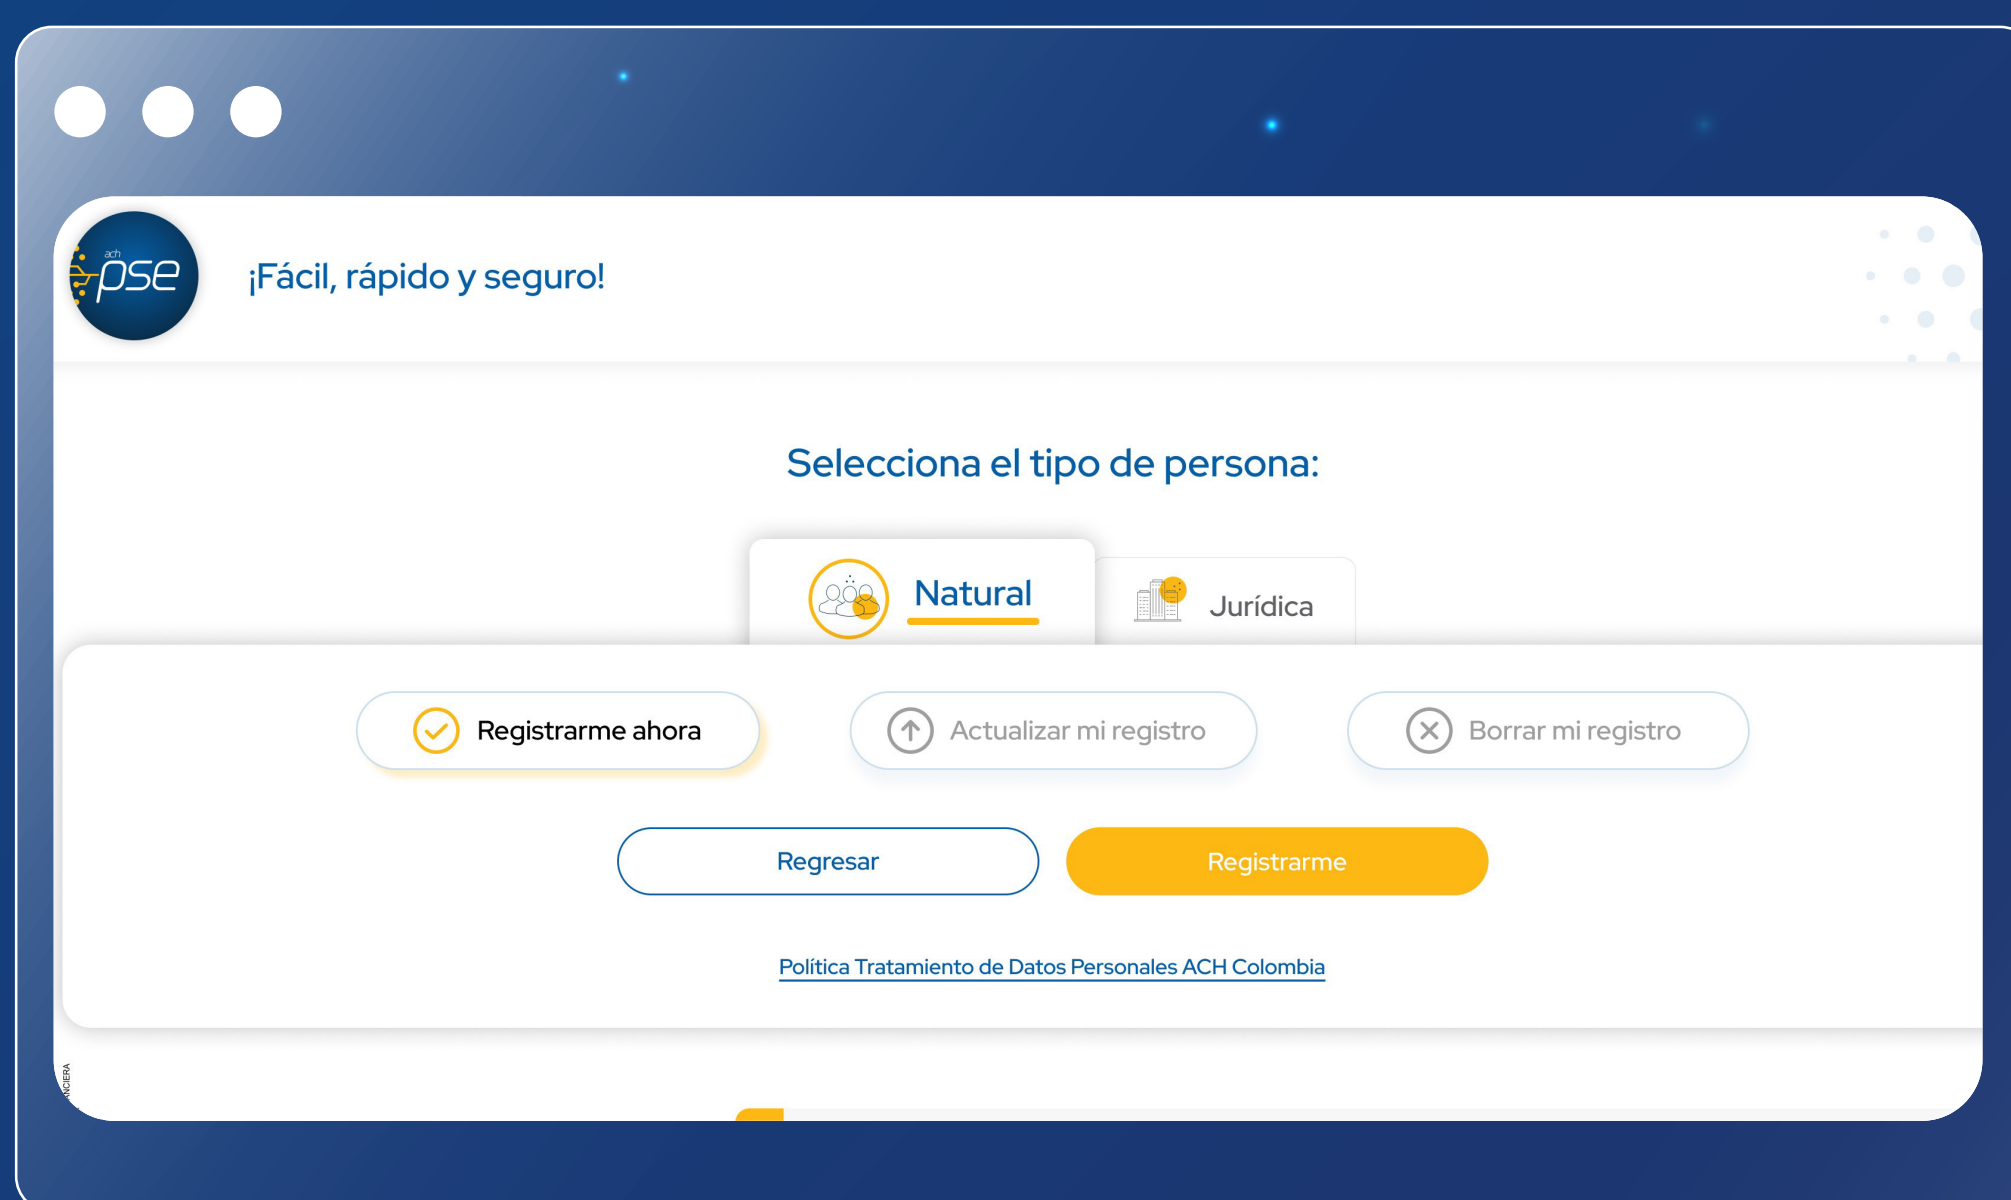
ach pse

¡Fácil, rápido y seguro!

Selecciona el tipo de persona:

Natural

Jurídica

Registrarme ahora

Actualizar mi registro

Borrar mi registro

Regresar

Registrarme

Política Tratamiento de Datos Personales ACH Colombia

NCIERA